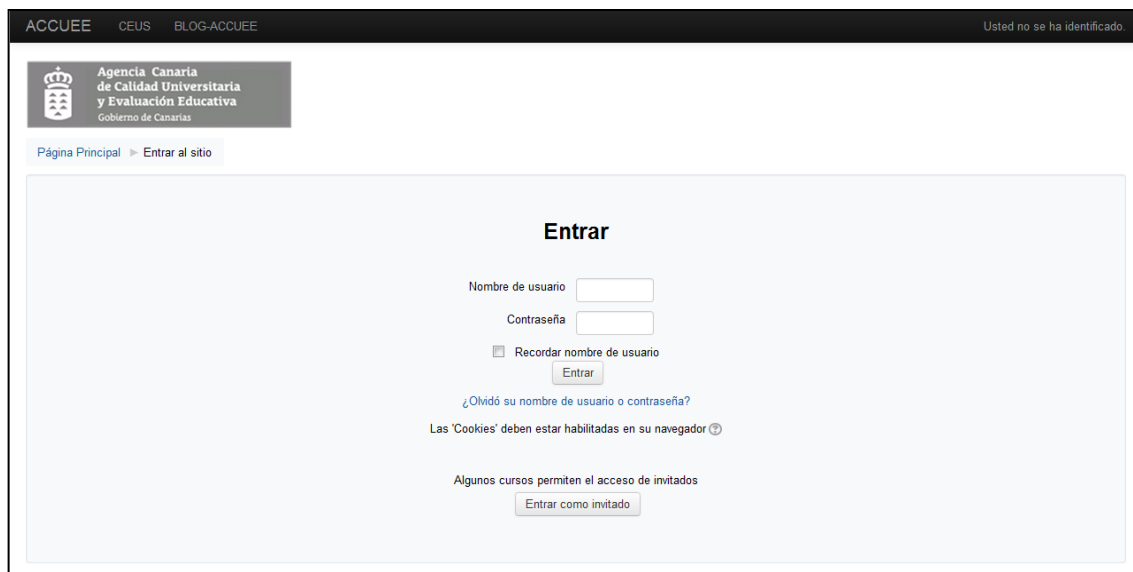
ACCUEE CEUS BLOG-ACCUEE

Usted no se ha identificado.

Agencia Canaria de Calidad Universitaria y Evaluación Educativa
Gobierno de Canarias

Página Principal ► Entrar al sitio

Entrar

Nombre de usuario

Contraseña

Recordar nombre de usuario

Entrar

¿Olvidó su nombre de usuario o contraseña?

Las 'Cookies' deben estar habilitadas en su navegador

Algunos cursos permiten el acceso de invitados

Entrar como invitado